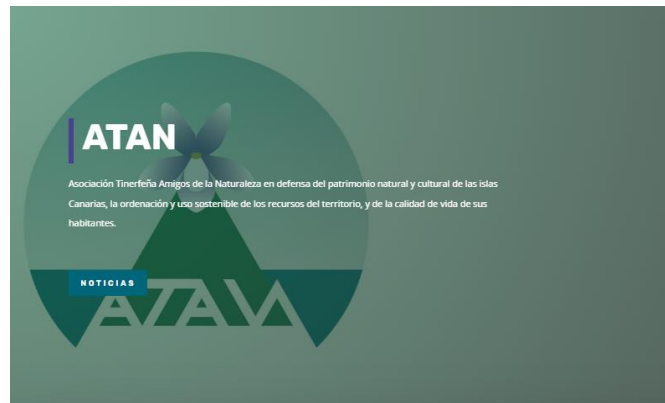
ATAN

Asociación Tinerfeña Amigos de la Naturaleza en defensa del patrimonio natural y cultural de las islas Canarias, la ordenación y uso sostenible de los recursos del territorio, y de la calidad de vida de sus habitantes.

NOTICIAS

ATAN